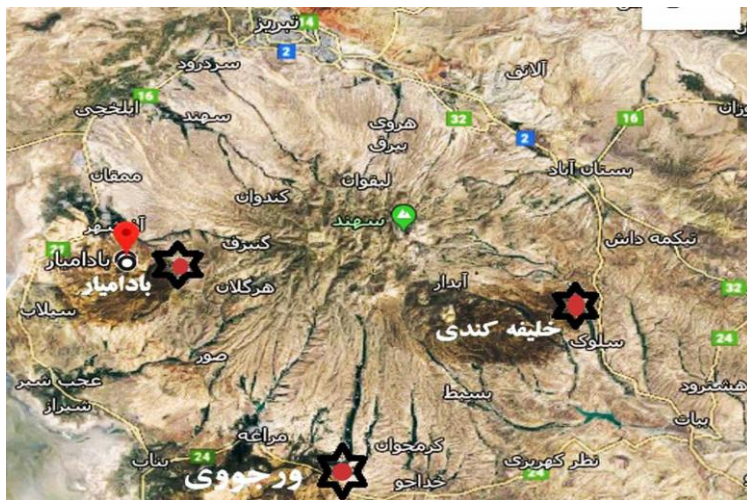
تبریز
4
2
سردرود
16
ایلخچی
سهند
آلانق
32
2
16
هروی
برق
لیقوان
ممقان
کندوان
بستان آباد
آذرشهر
سهند
21
بادامیار
بادامیار
کسرق
تیکمه داش
هرگلان
آبدار
32
سیلاب
خلیفه کندی
سلوک
24
صور
عجب شیر
شیراز
سیمط
هشترود
مراغه
کرمجوان
بیات
24
بناب
ورجووی
نظر کهریزی
خداجو